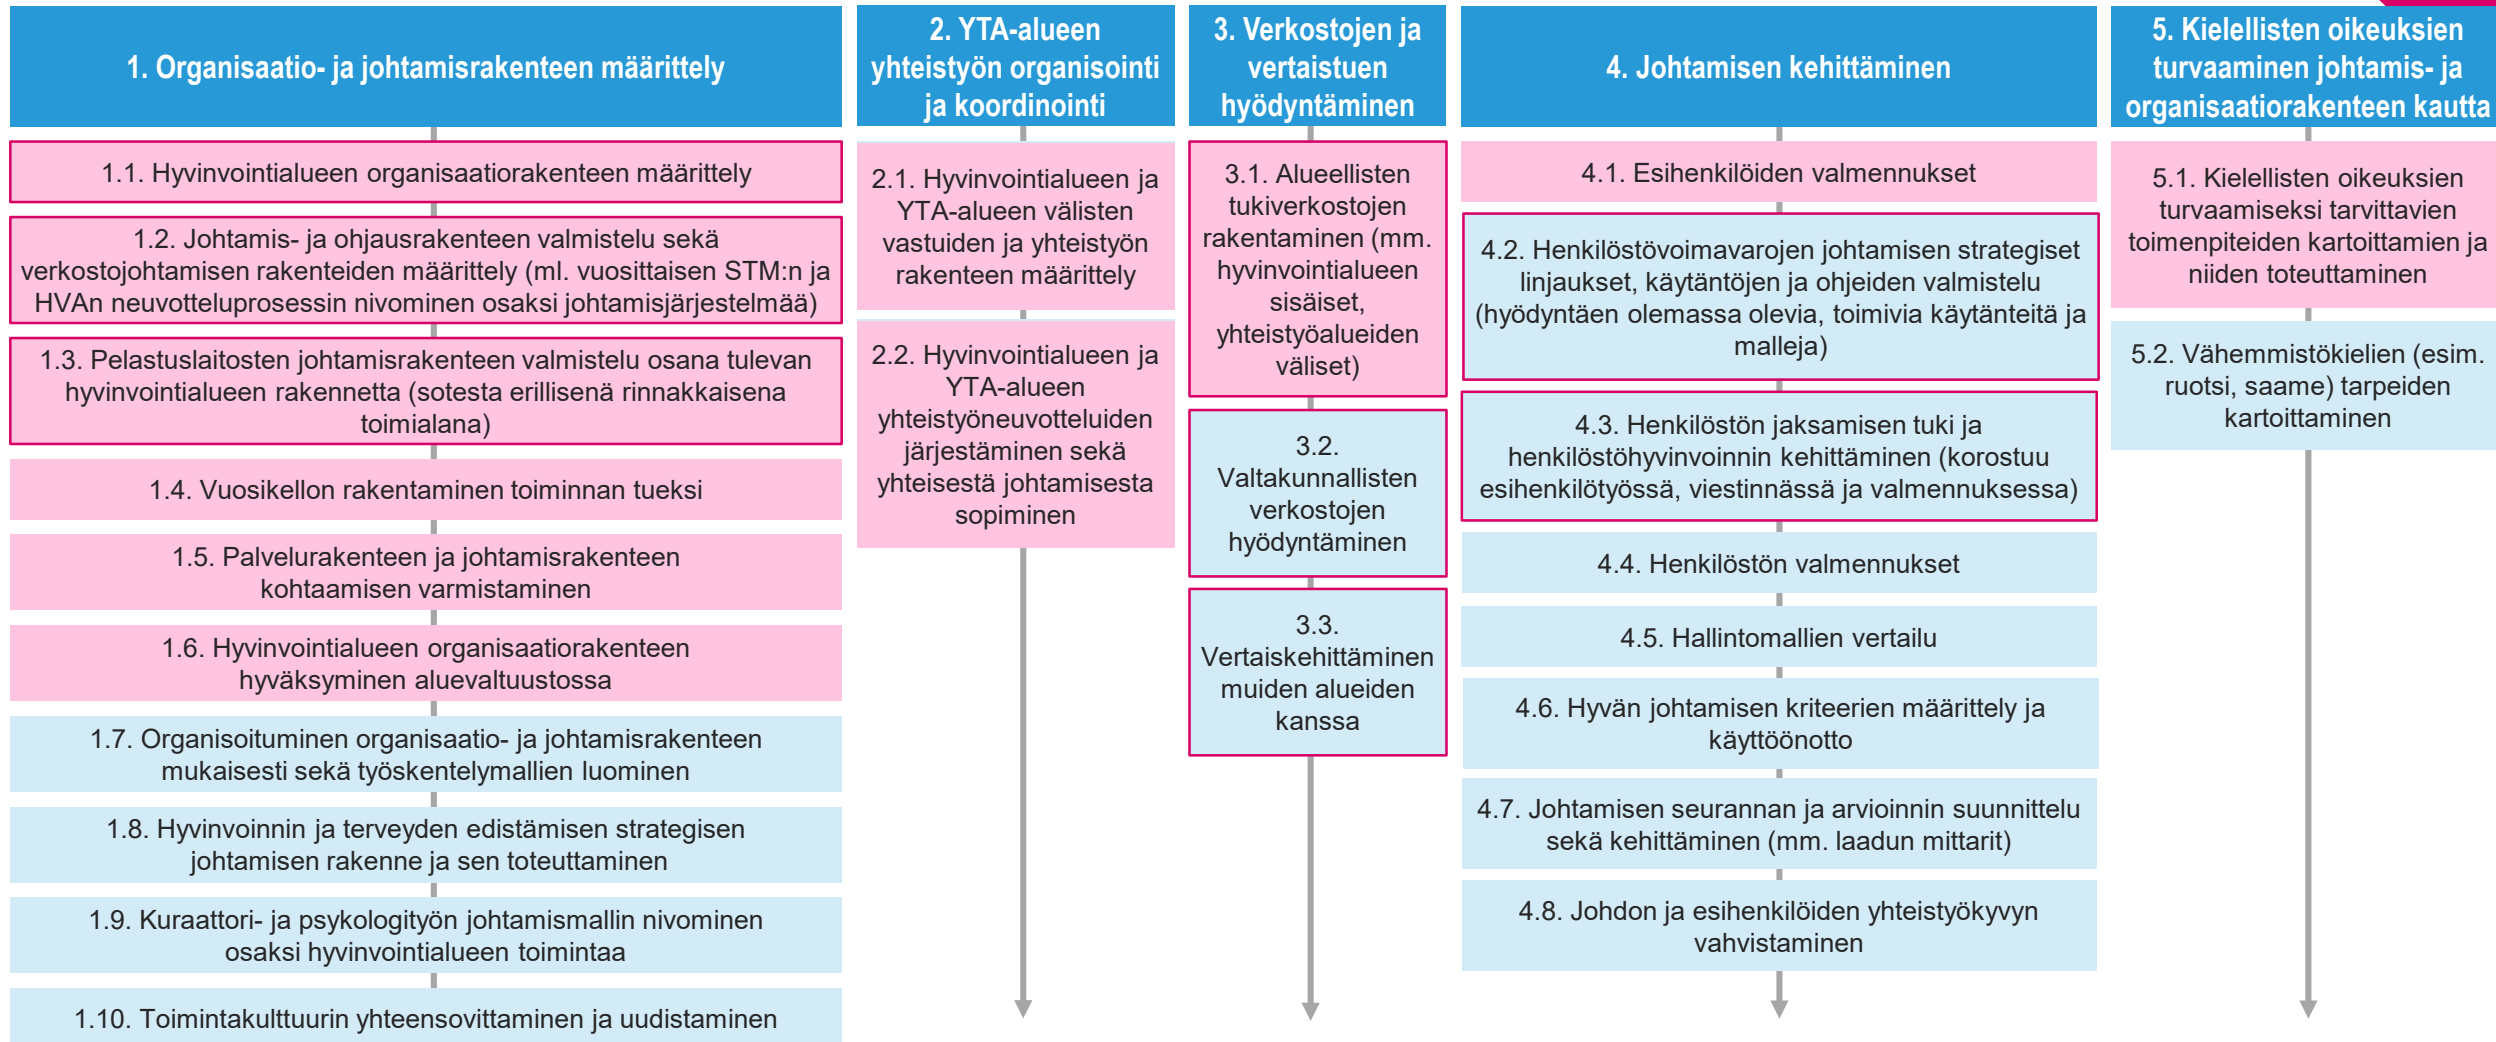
1. Organisaatio- ja johtamisrakenteen määrittely

1.1. Hyvinvointialueen organisaatiorakenteen määrittely

1.2. Johtamis- ja ohjausrakenteen valmistelu sekä verkostojohtamisen rakenteiden määrittely (ml. vuosittaisen STM:n ja HVAn neuvotteluprosessin nivominen osaksi johtamisjärjestelmää)

1.3. Pelastuslaitosten johtamisrakenteen valmistelu osana tulevan hyvinvointialueen rakennetta (sotesta erillisenä rinnakkaisena toimialana)

1.4. Vuosikellon rakentaminen toiminnan tueksi

1.5. Palvelurakenteen ja johtamisrakenteen kohtaamisen varmistaminen

1.6. Hyvinvointialueen organisaatiorakenteen hyväksyminen aluevaltuustossa

1.7. Organisoituminen organisaatio- ja johtamisrakenteen mukaisesti sekä työskentelymallien luominen

1.8. Hyvinvoinnin ja terveyden edistämisen strategisen johtamisen rakenne ja sen toteuttaminen

1.9. Kuraattori- ja psykologityön johtamismallin nivominen osaksi hyvinvointialueen toimintaa

1.10. Toimintakulttuurin yhteensovittaminen ja uudistaminen

2. YTA-alueen yhteistyön organisointi ja koordinointi

2.1. Hyvinvointialueen ja YTA-alueen välisten vastuiden ja yhteistyön rakenteen määrittely

2.2. Hyvinvointialueen ja YTA-alueen yhteistyöneuvotteluiden järjestäminen sekä yhteisestä johtamisesta sopiminen

3. Verkostojen ja vertaistuen hyödyntäminen

3.1. Alueellisten tukiverkostojen rakentaminen (mm. hyvinvointialueen sisäiset, yhteistyöalueiden väliset)

3.2. Valtakunnallisten verkostojen hyödyntäminen

3.3. Vertaiskehittäminen muiden alueiden kanssa

4. Johtamisen kehittäminen

4.1. Esihenkilöiden valmennukset

4.2. Henkilöstövoimavarojen johtamisen strategiset linjaukset, käytäntöjen ja ohjeiden valmistelu (hyödyntäen olemassa olevia, toimivia käytänteitä ja malleja)

4.3. Henkilöstön jaksamisen tuki ja henkilöstöhyvinvoinnin kehittäminen (korostuu esihenkilötyössä, viestinnässä ja valmennuksessa)

4.4. Henkilöstön valmennukset

4.5. Hallintomallien vertailu

4.6. Hyvän johtamisen kriteerien määrittely ja käyttöönotto

4.7. Johtamisen seurannan ja arvioinnin suunnittelu sekä kehittäminen (mm. laadun mittarit)

4.8. Johdon ja esihenkilöiden yhteistyökyvyn vahvistaminen

5. Kielellisten oikeuksien turvaaminen johtamis- ja organisaatiorakenteen kautta

5.1. Kielellisten oikeuksien turvaamiseksi tarvittavien toimenpiteiden kartoittamien ja niiden toteuttaminen

5.2. Vähemmistökielien (esim. ruotsi, saame) tarpeiden kartoittaminen